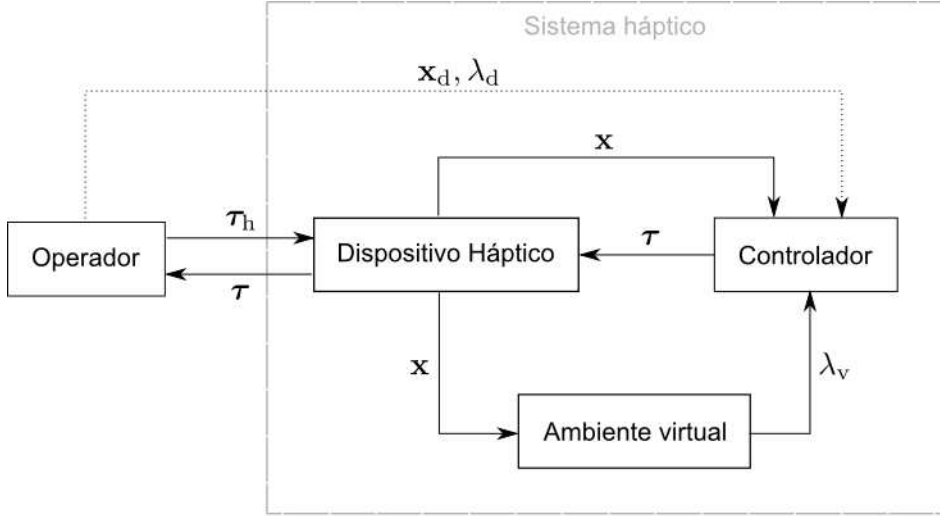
Sistema háptico

$\mathbf{x}_{\mathrm{d}}, \lambda_{\mathrm{d}}$

$\mathbf{x}$

$\boldsymbol{\tau}_{\mathrm{h}}$

Operador

$\boldsymbol{\tau}$

Dispositivo Háptico

$\boldsymbol{\tau}$

Controlador

$\mathbf{x}$

$\lambda_{\mathrm{v}}$

Ambiente virtual